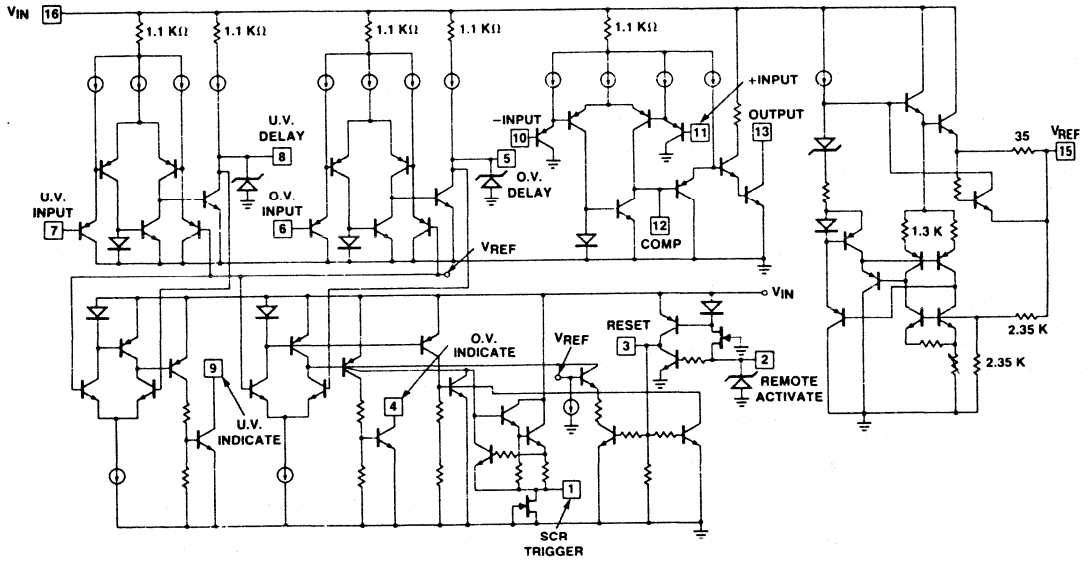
$V_{IN}$ 16
1.1 KΩ
1.1 KΩ
1.1 KΩ
1.1 KΩ
1.1 KΩ
U.V. DELAY 8
U.V. INPUT 7
O.V. INPUT 6
5
O.V. DELAY
−INPUT 10
+INPUT 11
OUTPUT 13
12 COMP
35
$V_{REF}$ 15
1.3 K
$V_{REF}$
$V_{IN}$
RESET 3
2
REMOTE ACTIVATE
2.35 K
2.35 K
9
U.V. INDICATE
O.V. INDICATE
4
$V_{REF}$
1
SCR TRIGGER